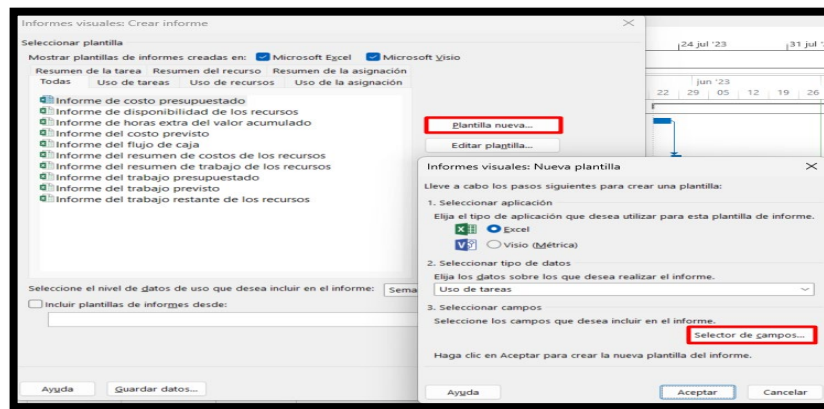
Informes visuales: Crear informe

Seleccionar plantilla

Mostrar plantillas de informes creadas en: Microsoft Excel Microsoft Visio

Resumen de la tarea | Resumen del recurso | Resumen de la asignación

Todas | Uso de tareas | Uso de recursos | Uso de la asignación

Informe de costo presupuestado
Informe de disponibilidad de los recursos
Informe de horas extra del valor acumulado
Informe del costo previsto
Informe del flujo de caja
Informe del resumen de costos de los recursos
Informe del resumen de trabajo de los recursos
Informe del trabajo presupuestado
Informe del trabajo previsto
Informe del trabajo restante de los recursos

Plantilla nueva...

Editar plantilla...

Seleccione el nivel de datos de uso que desea incluir en el informe: Sema

Incluir plantillas de informes desde:

Ayuda | Guardar datos...

24 jul '23 | 31 jul
jun '23
22 | 29 | 05 | 12 | 19 | 26

Informes visuales: Nueva plantilla

Lleve a cabo los pasos siguientes para crear una plantilla:

1. Seleccionar aplicación

Elija el tipo de aplicación que desea utilizar para esta plantilla de informe.

Excel

Visio (Métrica)

2. Seleccionar tipo de datos

Elija los datos sobre los que desea realizar el informe.

Uso de tareas

3. Seleccionar campos

Seleccione los campos que desea incluir en el informe.

Selector de campos...

Haga clic en Aceptar para crear la nueva plantilla del informe.

Ayuda | Aceptar | Cancelar